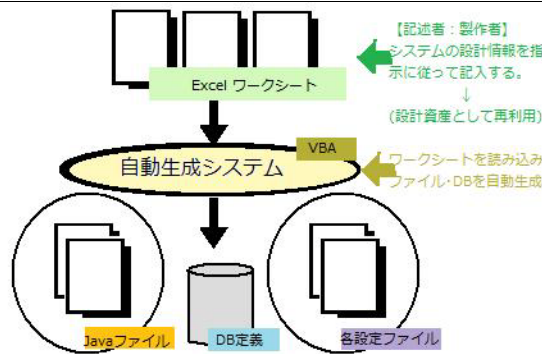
【記述者：製作者】
システムの設計情報を指示に従って記入する。
↓
（設計資産として再利用）

Excel ワークシート

VBA

自動生成システム

ワークシートを読み込みファイル･DBを自動生成

Javaファイル

DB定義

各設定ファイル